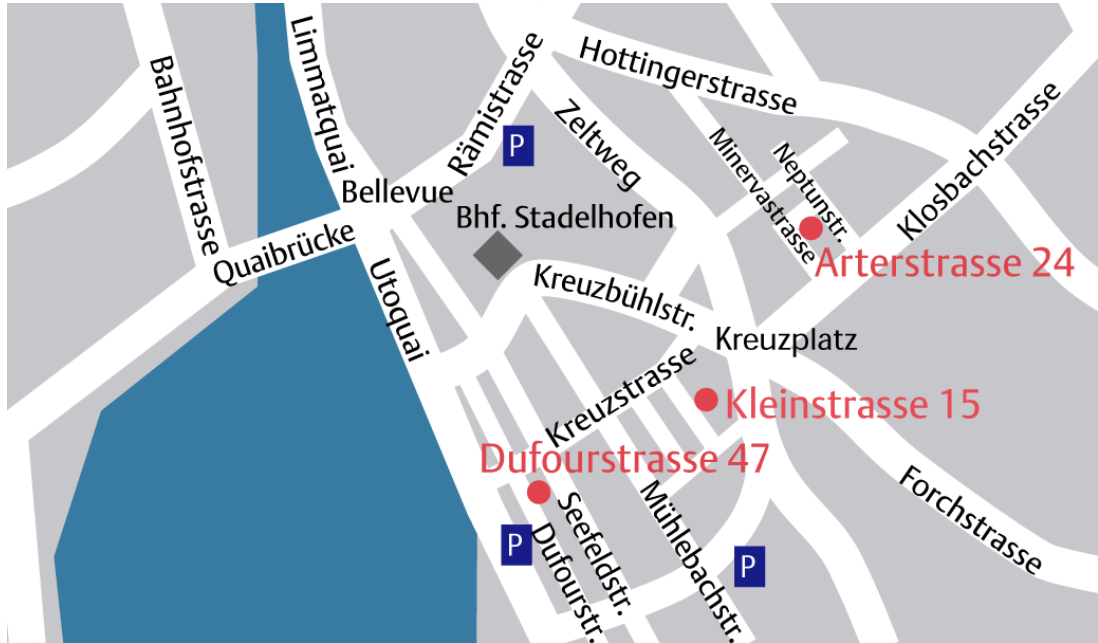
Bahnhofstrasse
Limmatquai
Rämistrasse
P
Zeltweg
Hottingerstrasse
Minervastrasse
Neptunstr.
Klosbachstrasse
Bellevue
Bhf. Stadelhofen
Quaibrücke
Utoquai
Arterstrasse 24
Kreuzbühlstr.
Kreuzplatz
Kreuzstrasse
Kleinstrasse 15
Dufourstrasse 47
Forchstrasse
P
Seefeldstr.
Dufourstr.
Mühlebachstr.
P